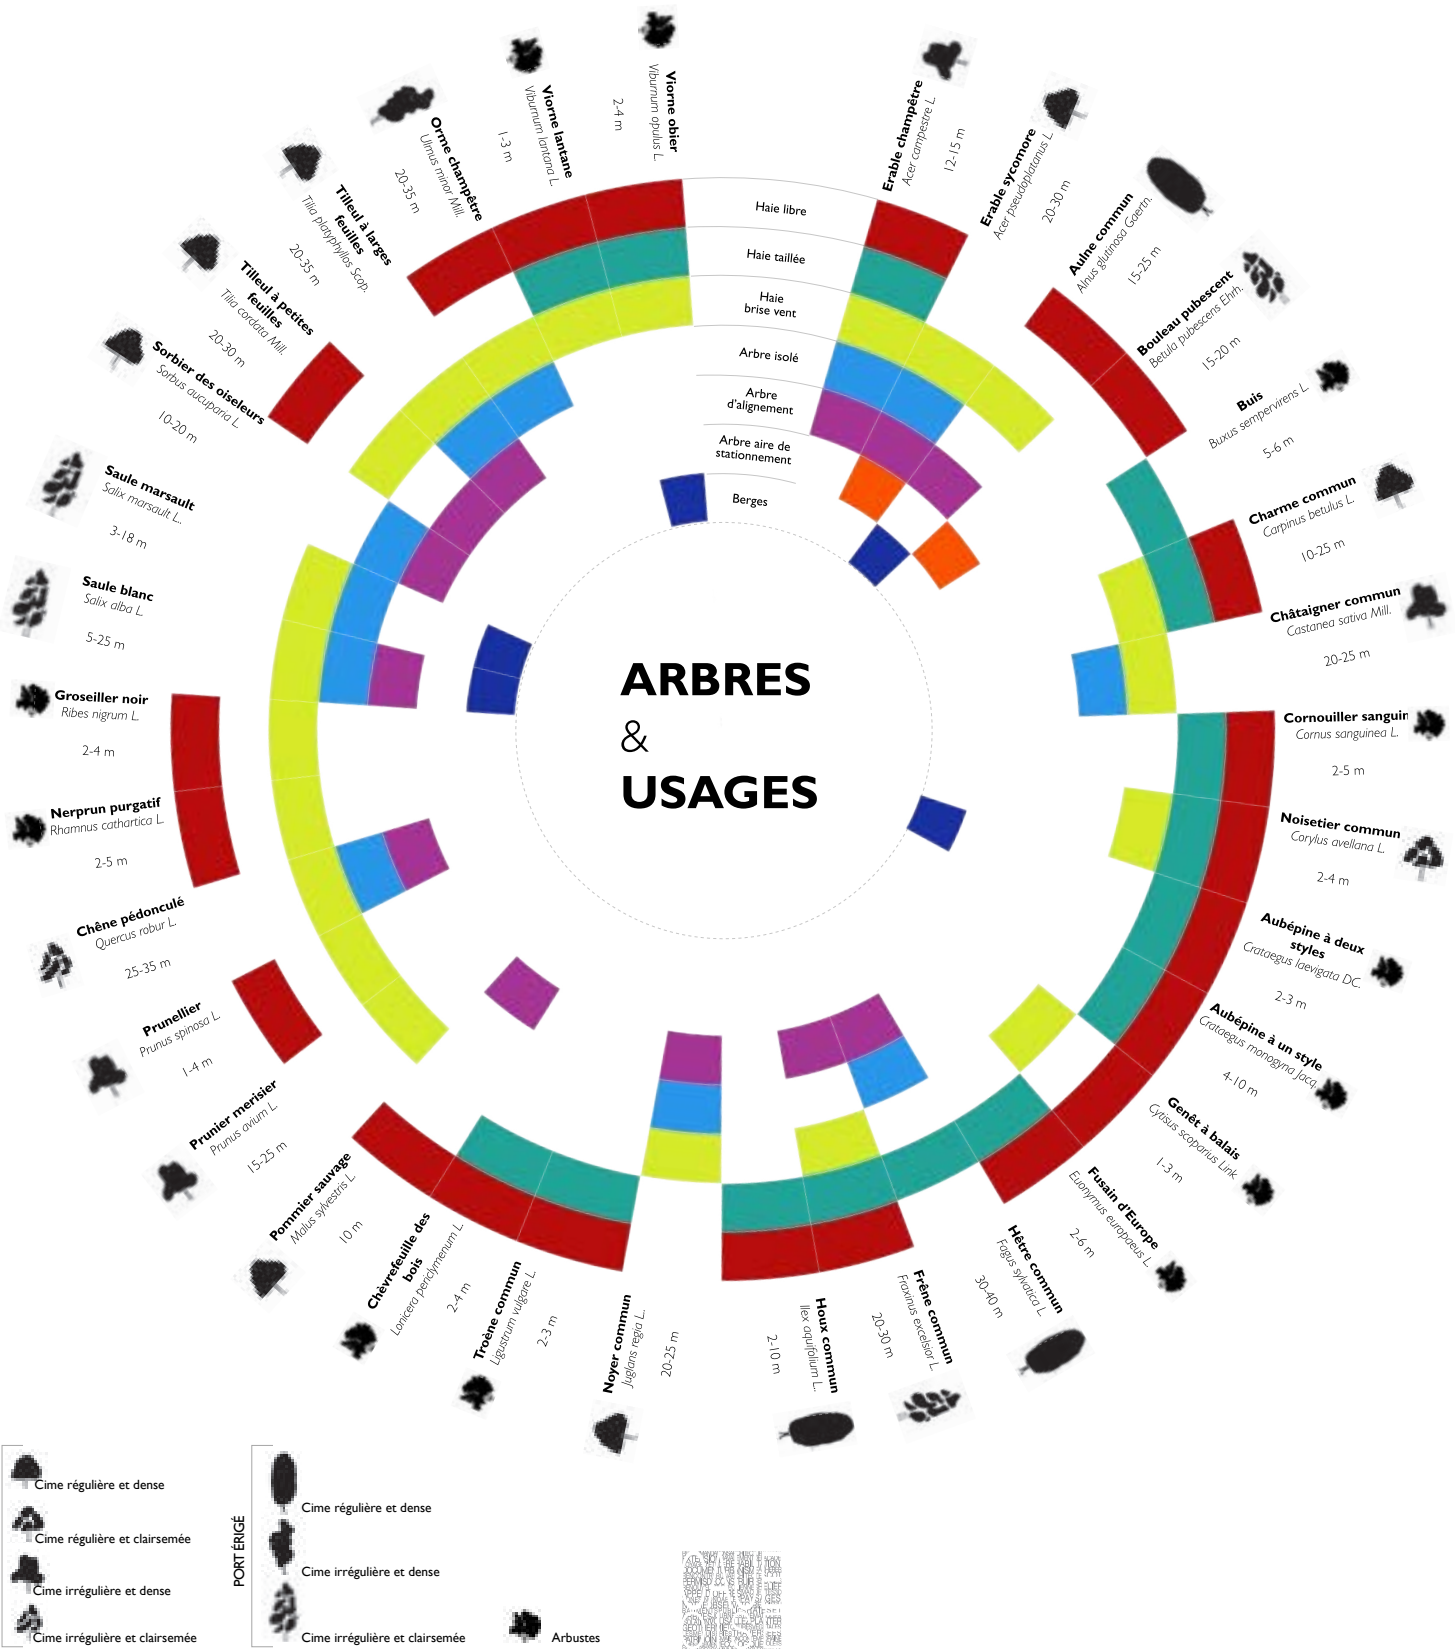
Haie libre

Haie taillée

Haie brise vent

Arbre isolé

Arbre d'alignement

Arbre aire de stationnement

Berges

ARBRES
&
USAGES

Viorne obier
Viburnum opulus L.
2-4 m

Viorne lantane
Viburnum lantana L.
1-3 m

Orme champêtre
Ulmus minor Mill.
20-35 m

Tilleul à larges feuilles
Tilia platyphyllos Scop.
20-35 m

Tilleul à petites feuilles
Tilia cordata Mill.
20-30 m

Sorbier des oiseleurs
Sorbus aucuparia L.
10-20 m

Saule marsault
Salix marsault L.
3-18 m

Saule blanc
Salix alba L.
5-25 m

Groseiller noir
Ribes nigrum L.
2-4 m

Nerprun purgatif
Rhamnus cathartica L.
2-5 m

Chêne pédonculé
Quercus robur L.
25-35 m

Prunellier
Prunus spinosa L.
1-4 m

Prunier merisier
Prunus avium L.
15-25 m

Pommier sauvage
Malus sylvestris L.
10 m

Chèvrefeuille des bois
Lonicera periclymenum L.
2-4 m

Troène commun
Ligustrum vulgare L.
2-3 m

Noyer commun
Juglans regia L.
20-25 m

Houx commun
Ilex aquifolium L.
2-10 m

Frêne commun
Fraxinus excelsior L.
20-30 m

Hêtre commun
Fagus sylvatica L.
30-40 m

Fusain d'Europe
Euonymus europaeus L.
2-6 m

Genêt à balais
Cytisus scoparius Link
1-3 m

Aubépine à un style
Crataegus monogyna Jacq.
4-10 m

Aubépine à deux styles
Crataegus laevigata DC.
2-3 m

Noisetier commun
Corylus avellana L.
2-4 m

Cornouiller sanguin
Cornus sanguinea L.
2-5 m

Châtaigner commun
Castanea sativa Mill.
20-25 m

Charme commun
Carpinus betulus L.
10-25 m

Buis
Buxus sempervirens L.
5-6 m

Bouleau pubescent
Betula pubescens Ehrh.
15-20 m

Aulne commun
Alnus glutinosa Gaertn.
15-25 m

Erable sycomore
Acer pseudoplatanus L.
20-30 m

Erable champêtre
Acer campestre L.
12-15 m

Cime régulière et dense
Cime régulière et clairsemée
Cime irrégulière et dense
Cime irrégulière et clairsemée

PORT ÉRIGÉ
Cime régulière et dense
Cime irrégulière et dense
Cime irrégulière et clairsemée

Arbustes